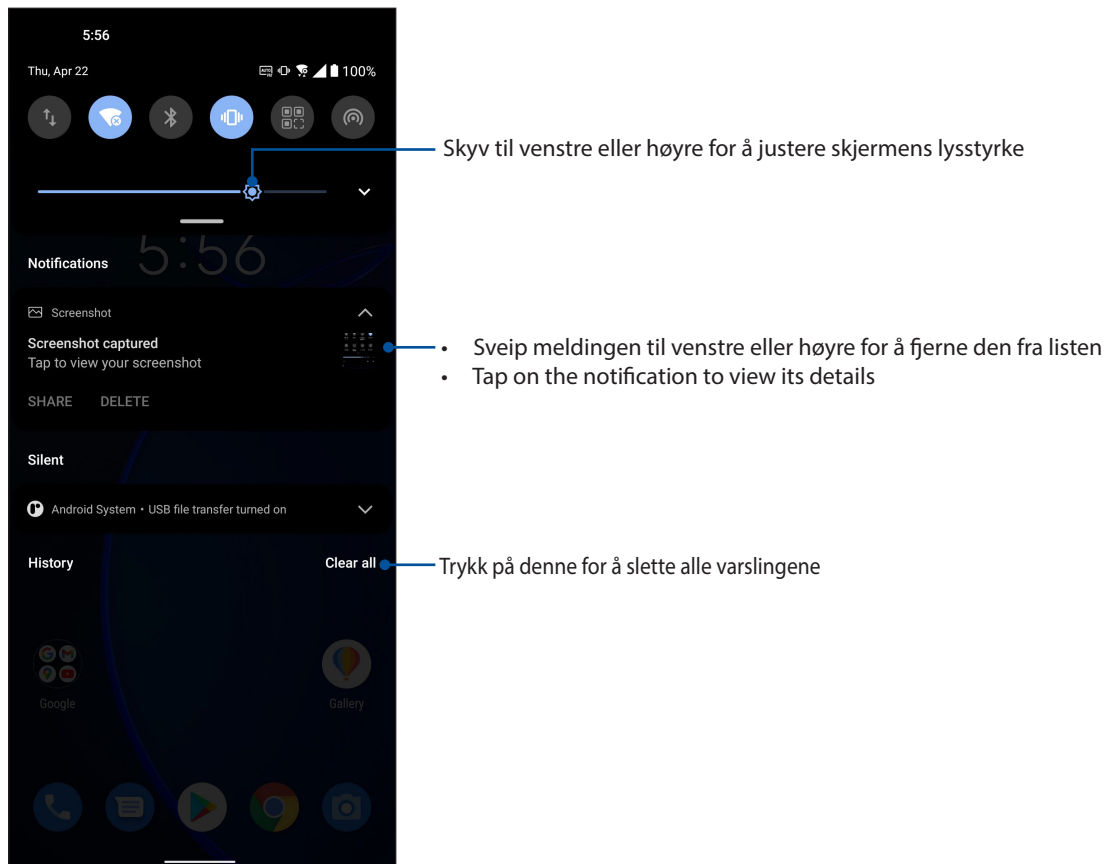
5:56

Thu, Apr 22

100%

Skyv til venstre eller høyre for å justere skjermens lysstyrke

5:56

Notifications

Screenshot

Screenshot captured
Tap to view your screenshot

SHARE DELETE

• Sveip meldingen til venstre eller høyre for å fjerne den fra listen
• Tap on the notification to view its details

Silent

Android System • USB file transfer turned on

History

Clear all

Trykk på denne for å slette alle varslingene

Google

Gallery